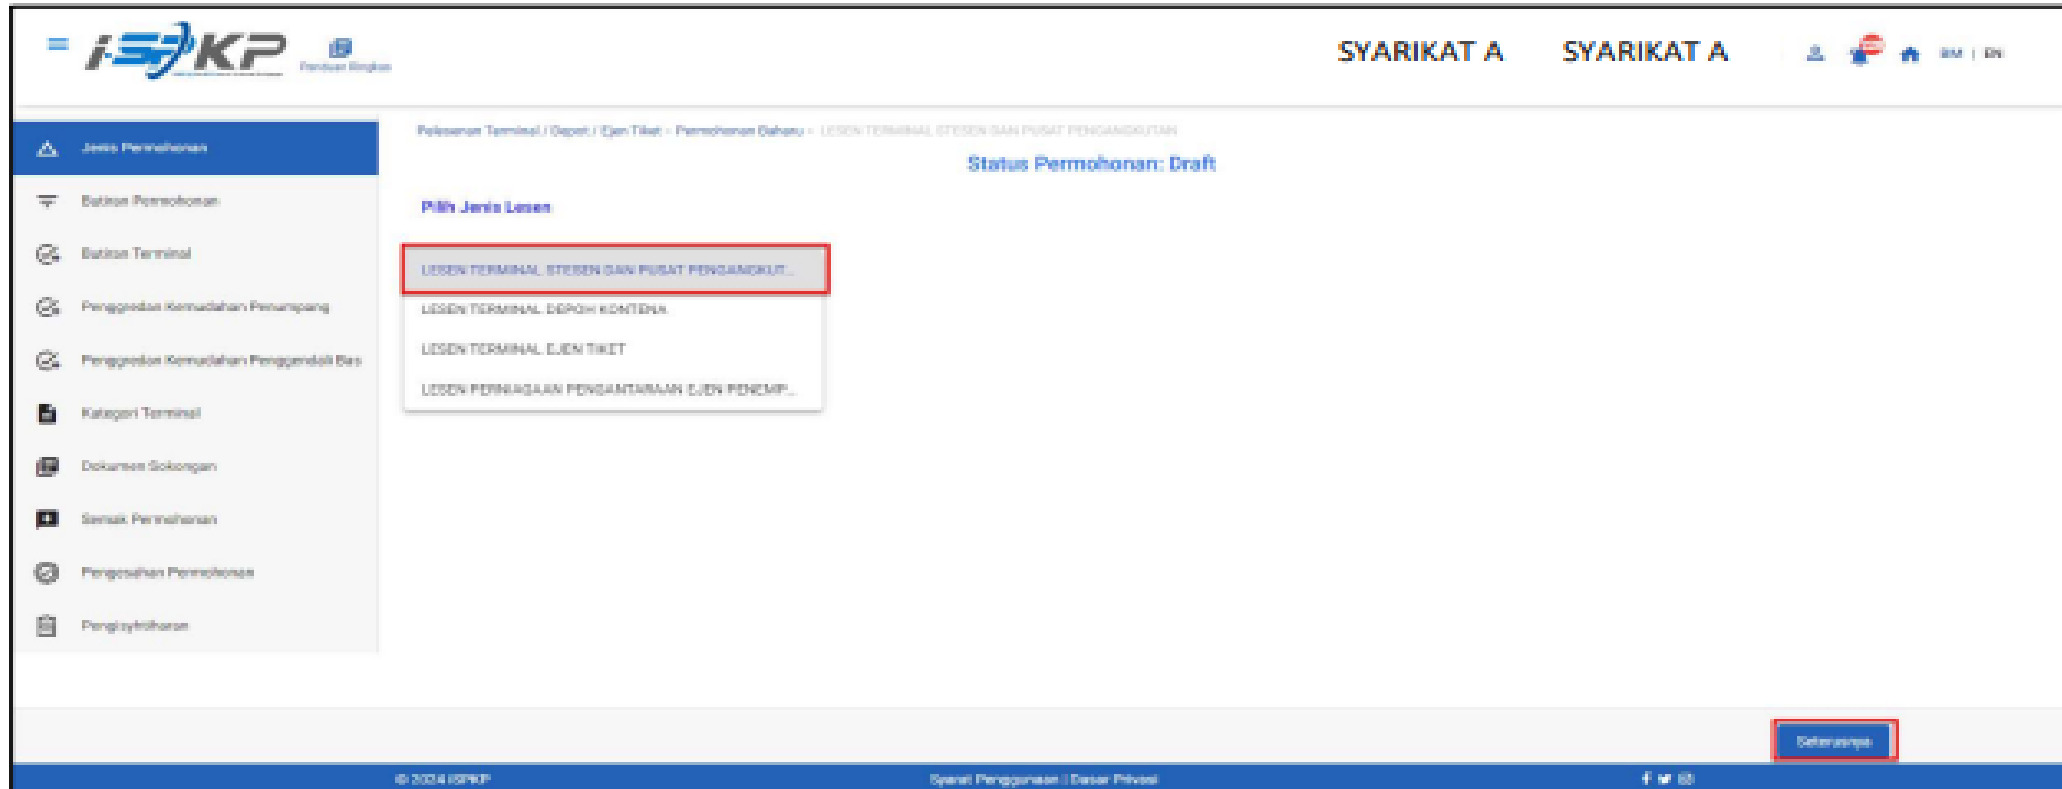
i-SPKP Panduan Ringkas

SYARIKAT A SYARIKAT A

BM | EN

Jenis Permohonan
Butiran Permohonan
Butiran Terminal
Penggredan Kemudahan Penumpang
Penggredan Kemudahan Pengendali Bas
Kategori Terminal
Dokumen Sokongan
Semak Permohonan
Pengesahan Permohonan
Pengisytiharan

Pelesenan Terminal / Depoh / Ejen Tiket › Permohonan Baharu › LESEN TERMINAL STESEN DAN PUSAT PENGANGKUTAN

Status Permohonan: Draft

Pilih Jenis Lesen

LESEN TERMINAL STESEN DAN PUSAT PENGANGKUT...
LESEN TERMINAL DEPOH KONTENA
LESEN TERMINAL EJEN TIKET
LESEN PERNIAGAAN PENGANTARAAN EJEN PENEMP...

Seterusnya

© 2024 iSPKP

Syarat Penggunaan | Dasar Privasi